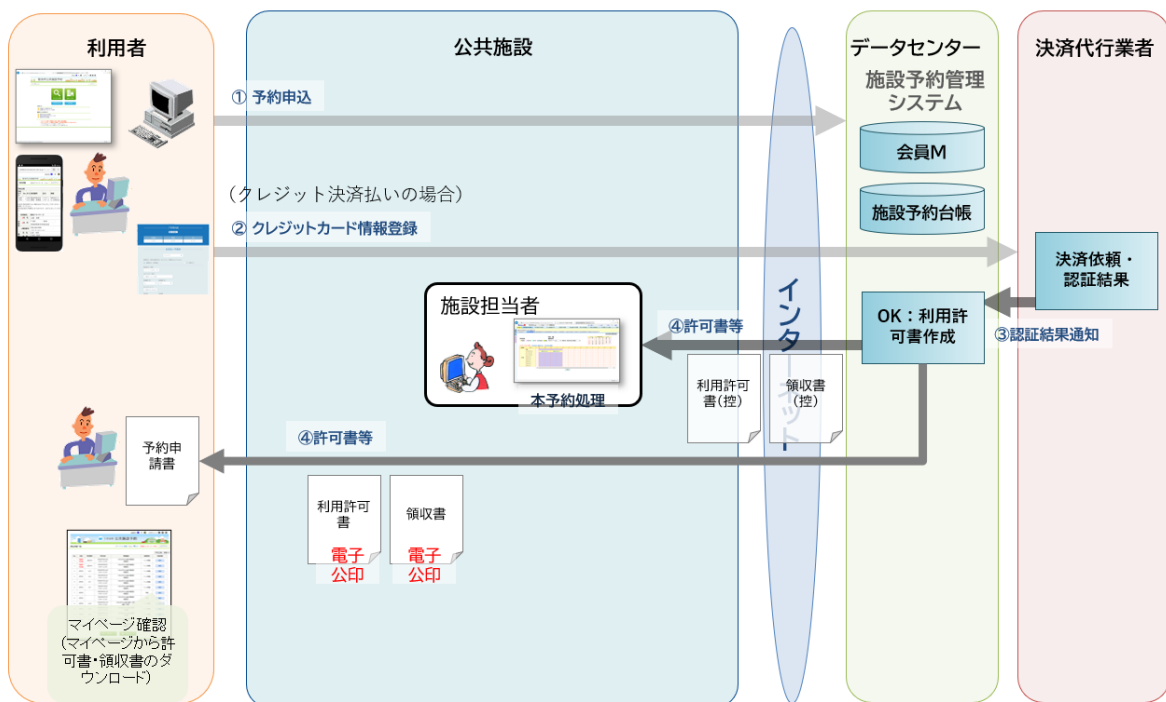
利用者

公共施設

データセンター

決済代行業者

施設予約管理システム

① 予約申込

会員M

施設予約台帳

（クレジット決済払いの場合）

② クレジットカード情報登録

決済依頼・認証結果

インターネット

施設担当者

本予約処理

④許可書等

OK：利用許可書作成

③認証結果通知

利用許可書(控)

領収書(控)

予約申請書

④許可書等

利用許可書

電子公印

領収書

電子公印

マイページ確認（マイページから許可書・領収書のダウンロード）